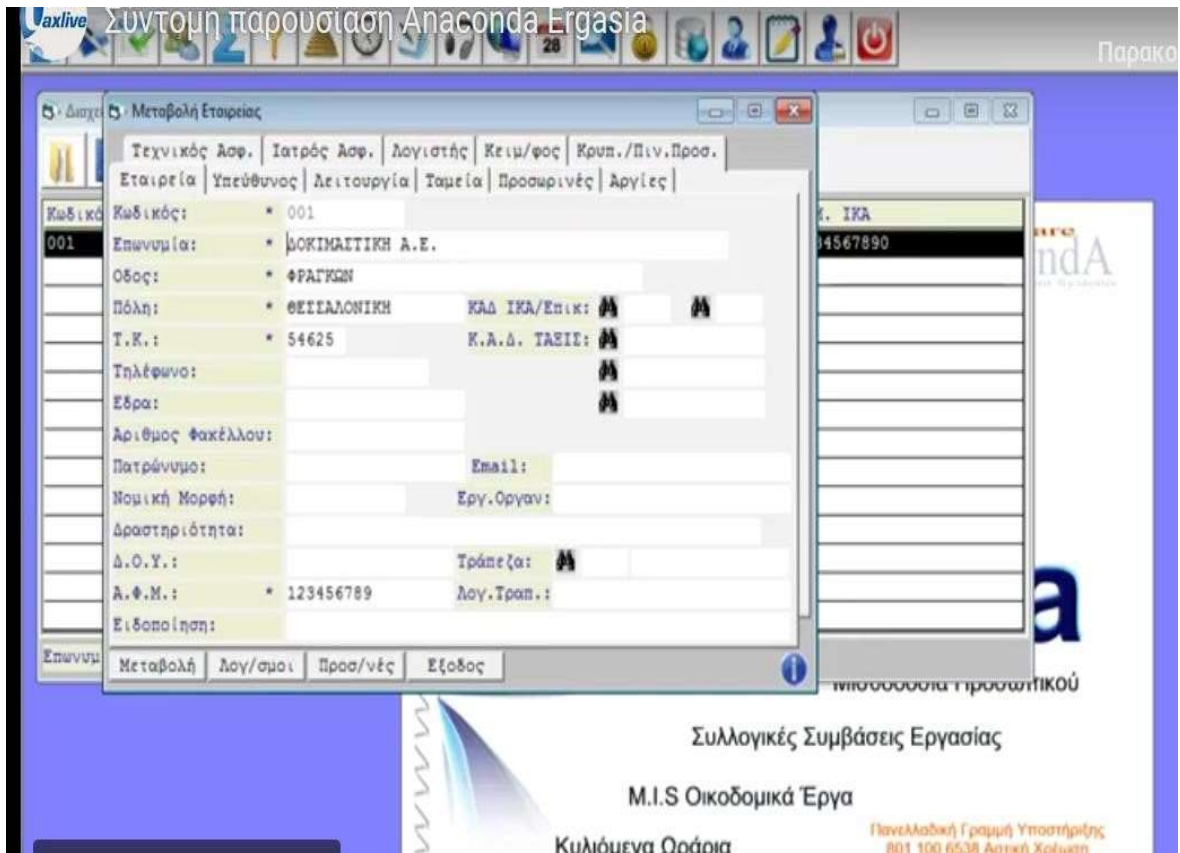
axlive Συντομη παρουσιαση Anaconda Ergasia

Παρακο

Διαχει Μεταβολή Εταιρείας

Τεχνικός Ασφ. | Ιατρός Ασφ. | Λογιστής | Κειμ/φος | Κρυπ./Πιν.Προσ.
Εταιρεία | Υπεύθυνος | Λειτουργία | Ταμεία | Προσωρινές | Αργίες

Κωδικό
001

Κωδικός: * 001
Επωνυμία: * ΔΟΚΙΜΑΣΤΙΚΗ Α.Ε.
Οδος: * ΦΡΑΓΚΩΝ
Πόλη: * ΘΕΣΣΑΛΟΝΙΚΗ
ΚΑΔ ΙΚΑ/Επικ:
Τ.Κ.: * 54625
Κ.Α.Δ. ΤΑΞΙΣ:
Τηλέφωνο:
Εδρα:
Αριθμος Φακέλλου:
Πατρώνυμο:
Email:
Νομική Μορφή:
Εργ.Οργαν:
Δραστηριότητα:
Δ.Ο.Υ.:
Τράπεζα:
Α.Φ.Μ.: * 123456789
Λογ.Τραπ.:
Ειδοποιηση:

Επωνυμ

Μεταβολή | Λογ/σμοι | Προσ/νές | Εξοδος

. ΙΚΑ
4567890

ndA

a

Μισθοδοσία Προσωπικού

Συλλογικές Συμβάσεις Εργασίας

M.I.S Οικοδομικά Έργα

Κυλιόμενα Ωράρια

Πανελλαδική Γραμμή Υποστήριξης
801 100 6538 Αστική Χρέωση